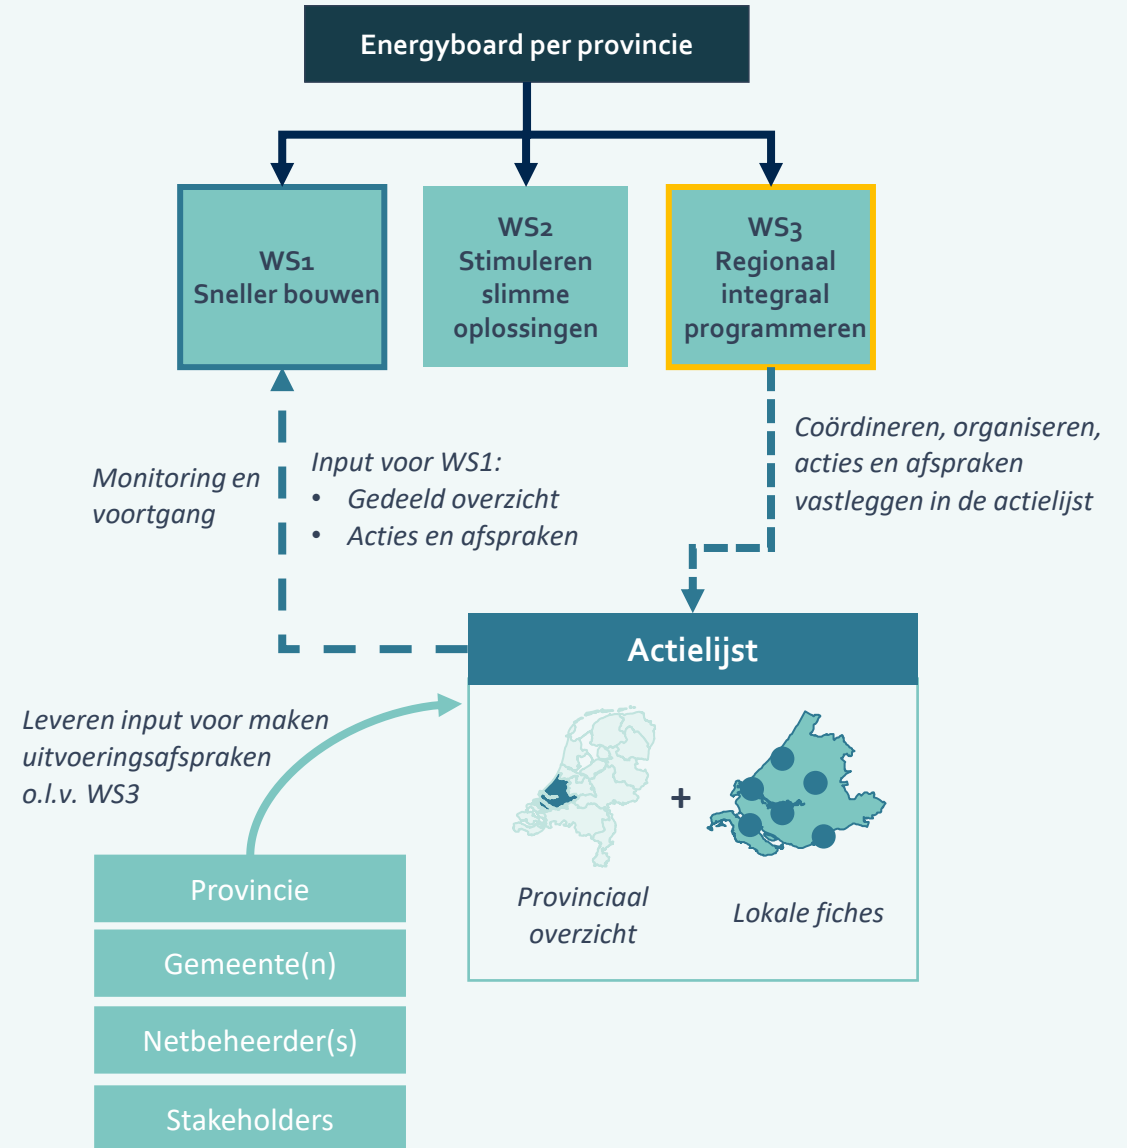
Energyboard per provincie

WS1
Sneller bouwen

WS2
Stimuleren slimme oplossingen

WS3
Regionaal integraal programmeren

Monitoring en voortgang

Input voor WS1:
• Gedeeld overzicht
• Acties en afspraken

Coördineren, organiseren, acties en afspraken vastleggen in de actielijst

Actielijst

Leveren input voor maken uitvoeringsafspraken o.l.v. WS3

+

Provinciaal overzicht

Lokale fiches

Provincie

Gemeente(n)

Netbeheerder(s)

Stakeholders